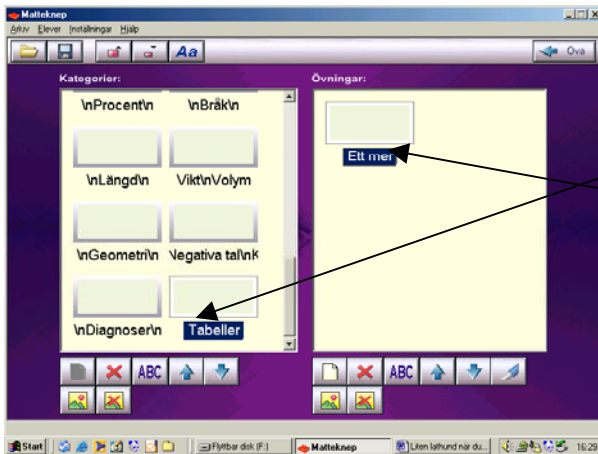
Matteknep

Arkiv Elever Inställningar Hjälp

Aa

Öva

Kategorier:

\nProcent\n

\nBråk\n

\nLängd\n

Vikt\nVolym

\nGeometri\n

Negativa tal\nk

\nDiagnoser\n

Tabeller

ABC

Övningar:

Ett men

ABC

Start

Flyttbar disk (F:)

Matteknep

Liten lathund när du...

16:29